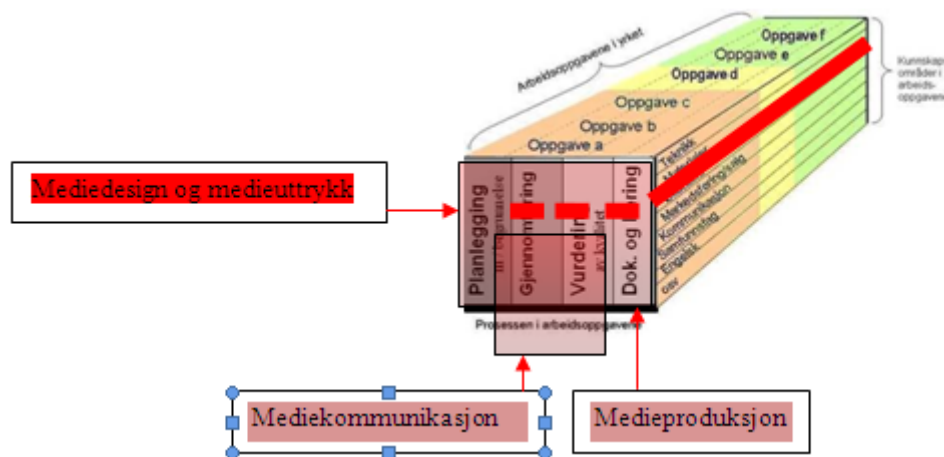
Arbeidsoppgavene i yrket

Oppgave f
Oppgave e
Oppgave d
Oppgave c
Oppgave b
Oppgave a

Kunnskaps-områder i arbeids-oppgavene

Mediedesign og medieuttrykk

Planlegging
Gjennomføring
Vurdering
Dok. og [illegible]ring

Teknikk
Markedsføring/salg
Kommunikasjon
Samfunnsfag
Engelsk
osv

Prosessen i arbeidsoppgavene

Mediekommunikasjon

Medieproduksjon